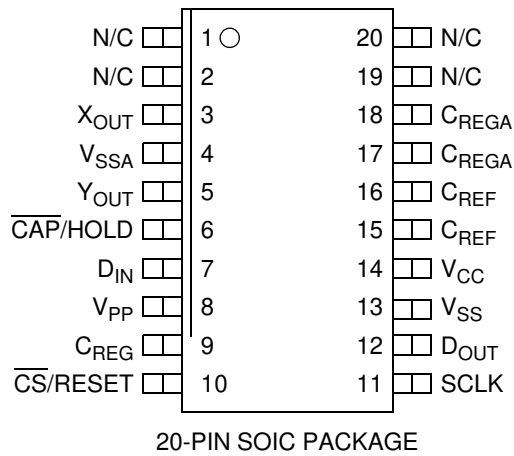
N/C 1 20 N/C
N/C 2 19 N/C
$X_{OUT}$ 3 18 $C_{REGA}$
$V_{SSA}$ 4 17 $C_{REGA}$
$Y_{OUT}$ 5 16 $C_{REF}$
$\overline{CAP}$/HOLD 6 15 $C_{REF}$
$D_{IN}$ 7 14 $V_{CC}$
$V_{PP}$ 8 13 $V_{SS}$
$C_{REG}$ 9 12 $D_{OUT}$
$\overline{CS}$/RESET 10 11 SCLK

20-PIN SOIC PACKAGE